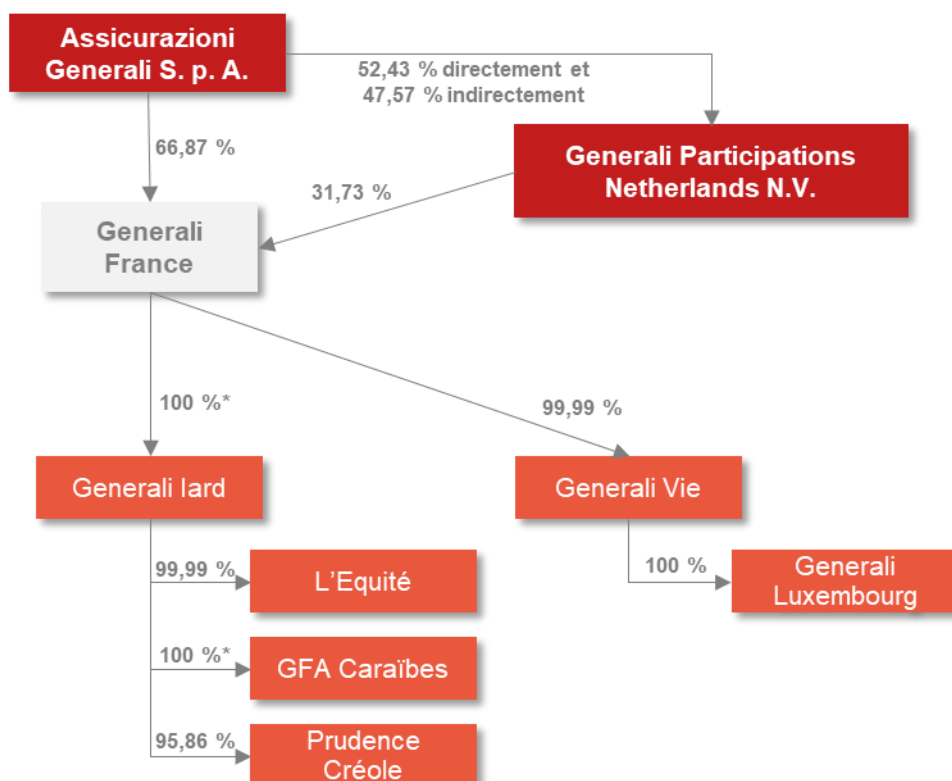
Assicurazioni Generali S. p. A.

52,43 % directement et 47,57 % indirectement

66,87 %

Generali Participations Netherlands N.V.

31,73 %

Generali France

100 %*

99,99 %

Generali Iard

Generali Vie

99,99 %

L'Equité

100 %

Generali Luxembourg

100 %*

GFA Caraïbes

95,86 %

Prudence Créole